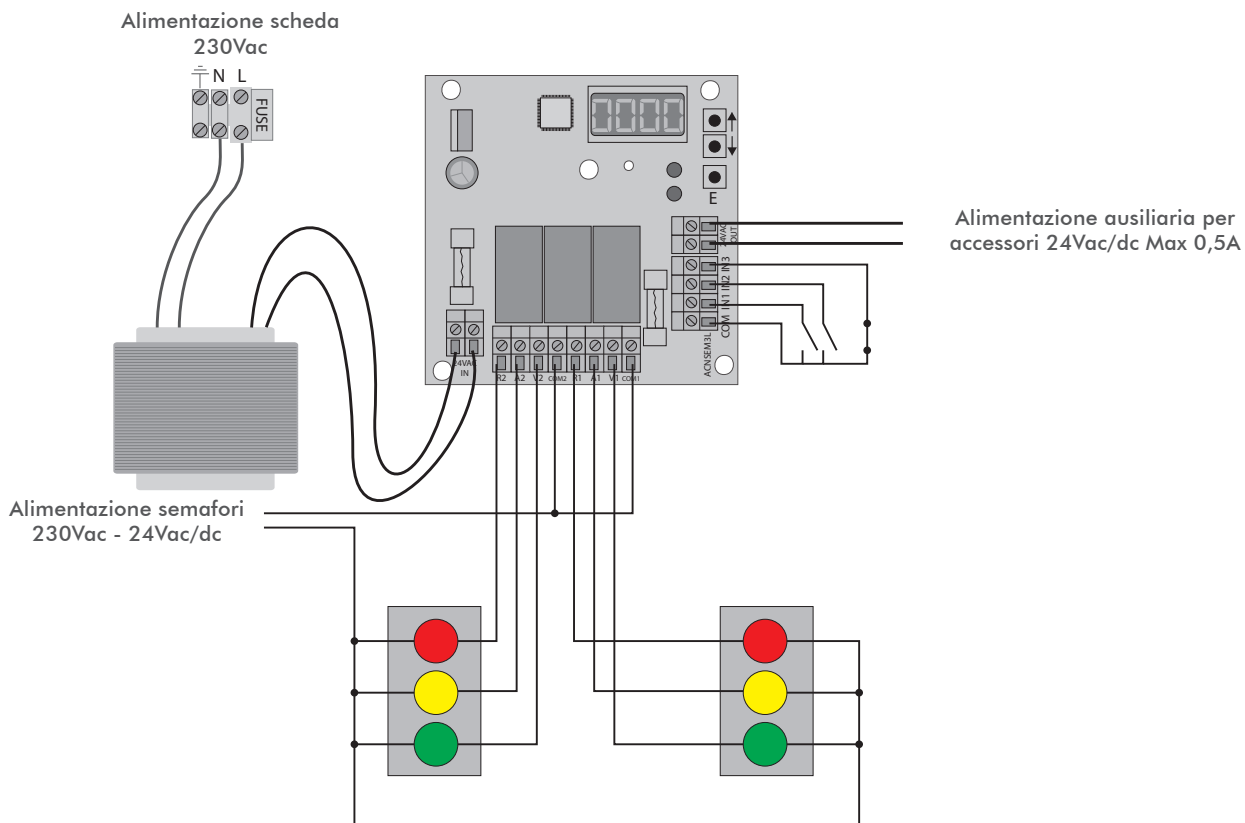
Alimentazione scheda
230Vac

N L

FUSE

E

24VAC OUT

IN3

IN2

IN1

COM

ACNSEM3L

24VAC IN

R2 A2 V2 COM2 R1 A1 V1 COM1

Alimentazione ausiliaria per accessori 24Vac/dc Max 0,5A

Alimentazione semafori
230Vac - 24Vac/dc